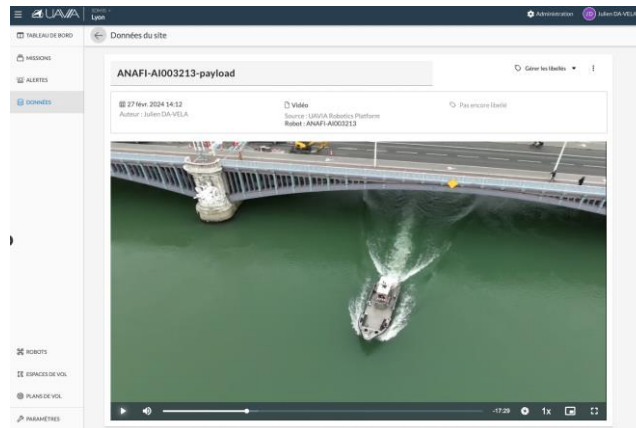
UAVIA

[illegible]
Lyon

Administration

JD Julien DA-VELA

TABLEAU DE BORD

MISSIONS

ALERTES

DONNÉES

ROBOTS

ESPACES DE VOL

PLANS DE VOL

PARAMÈTRES

Données du site

ANAFI-AI003213-payload

Gérer les libellés

27 févr. 2024 14:12
Auteur : Julien DA-VELA

Vidéo
Source : UAVIA Robotics Platform
Robot : ANAFI-AI003213

Pas encore libellé

-17:29

1x